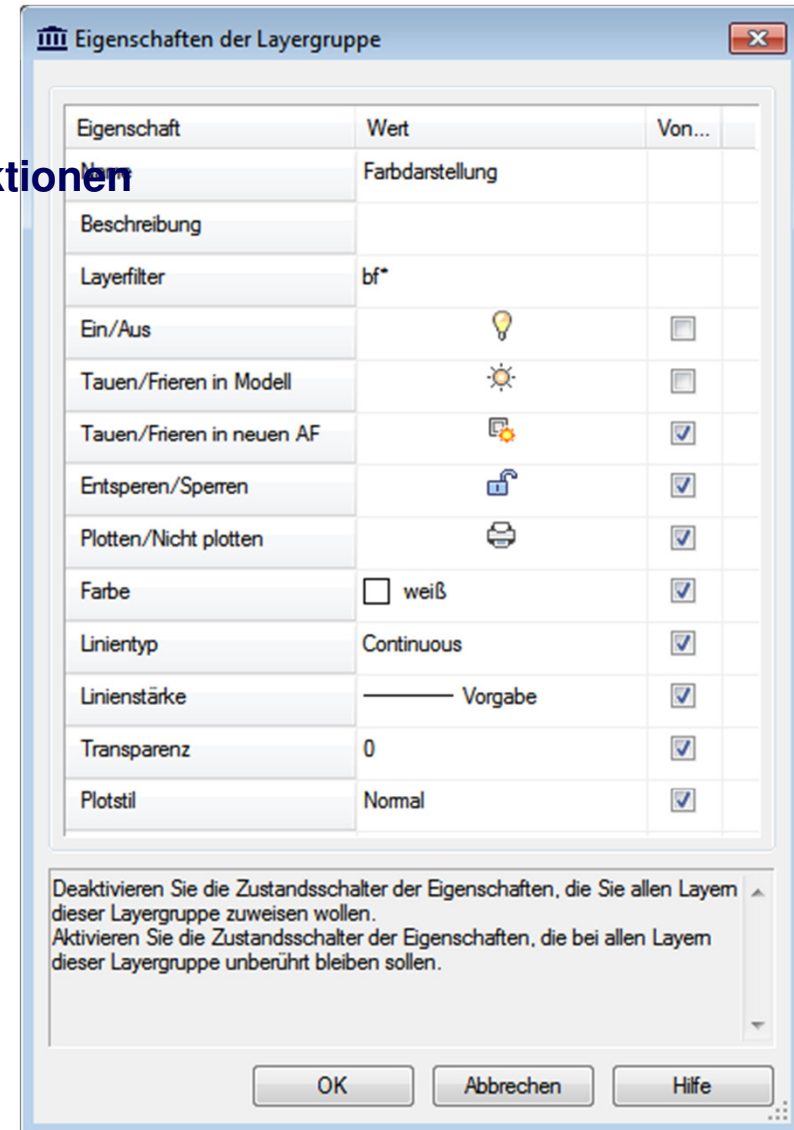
Eigenschaften der Layergruppe

ktionen

| Eigenschaft | Wert | Von... |
|---|---|---|
| Name | Farbdarstellung | |
| Beschreibung | | |
| Layerfilter | bf* | |
| Ein/Aus | | |
| Tauen/Frieren in Modell | | |
| Tauen/Frieren in neuen AF | | |
| Entsperen/Sperren | | |
| Plotten/Nicht plotten | | |
| Farbe | weiß | |
| Linientyp | Continuous | |
| Linienstärke | Vorgabe | |
| Transparenz | 0 | |
| Plotstil | Normal | |

Deaktivieren Sie die Zustandsschalter der Eigenschaften, die Sie allen Layern dieser Layergruppe zuweisen wollen.
Aktivieren Sie die Zustandsschalter der Eigenschaften, die bei allen Layern dieser Layergruppe unberührt bleiben sollen.

OK
Abbrechen
Hilfe